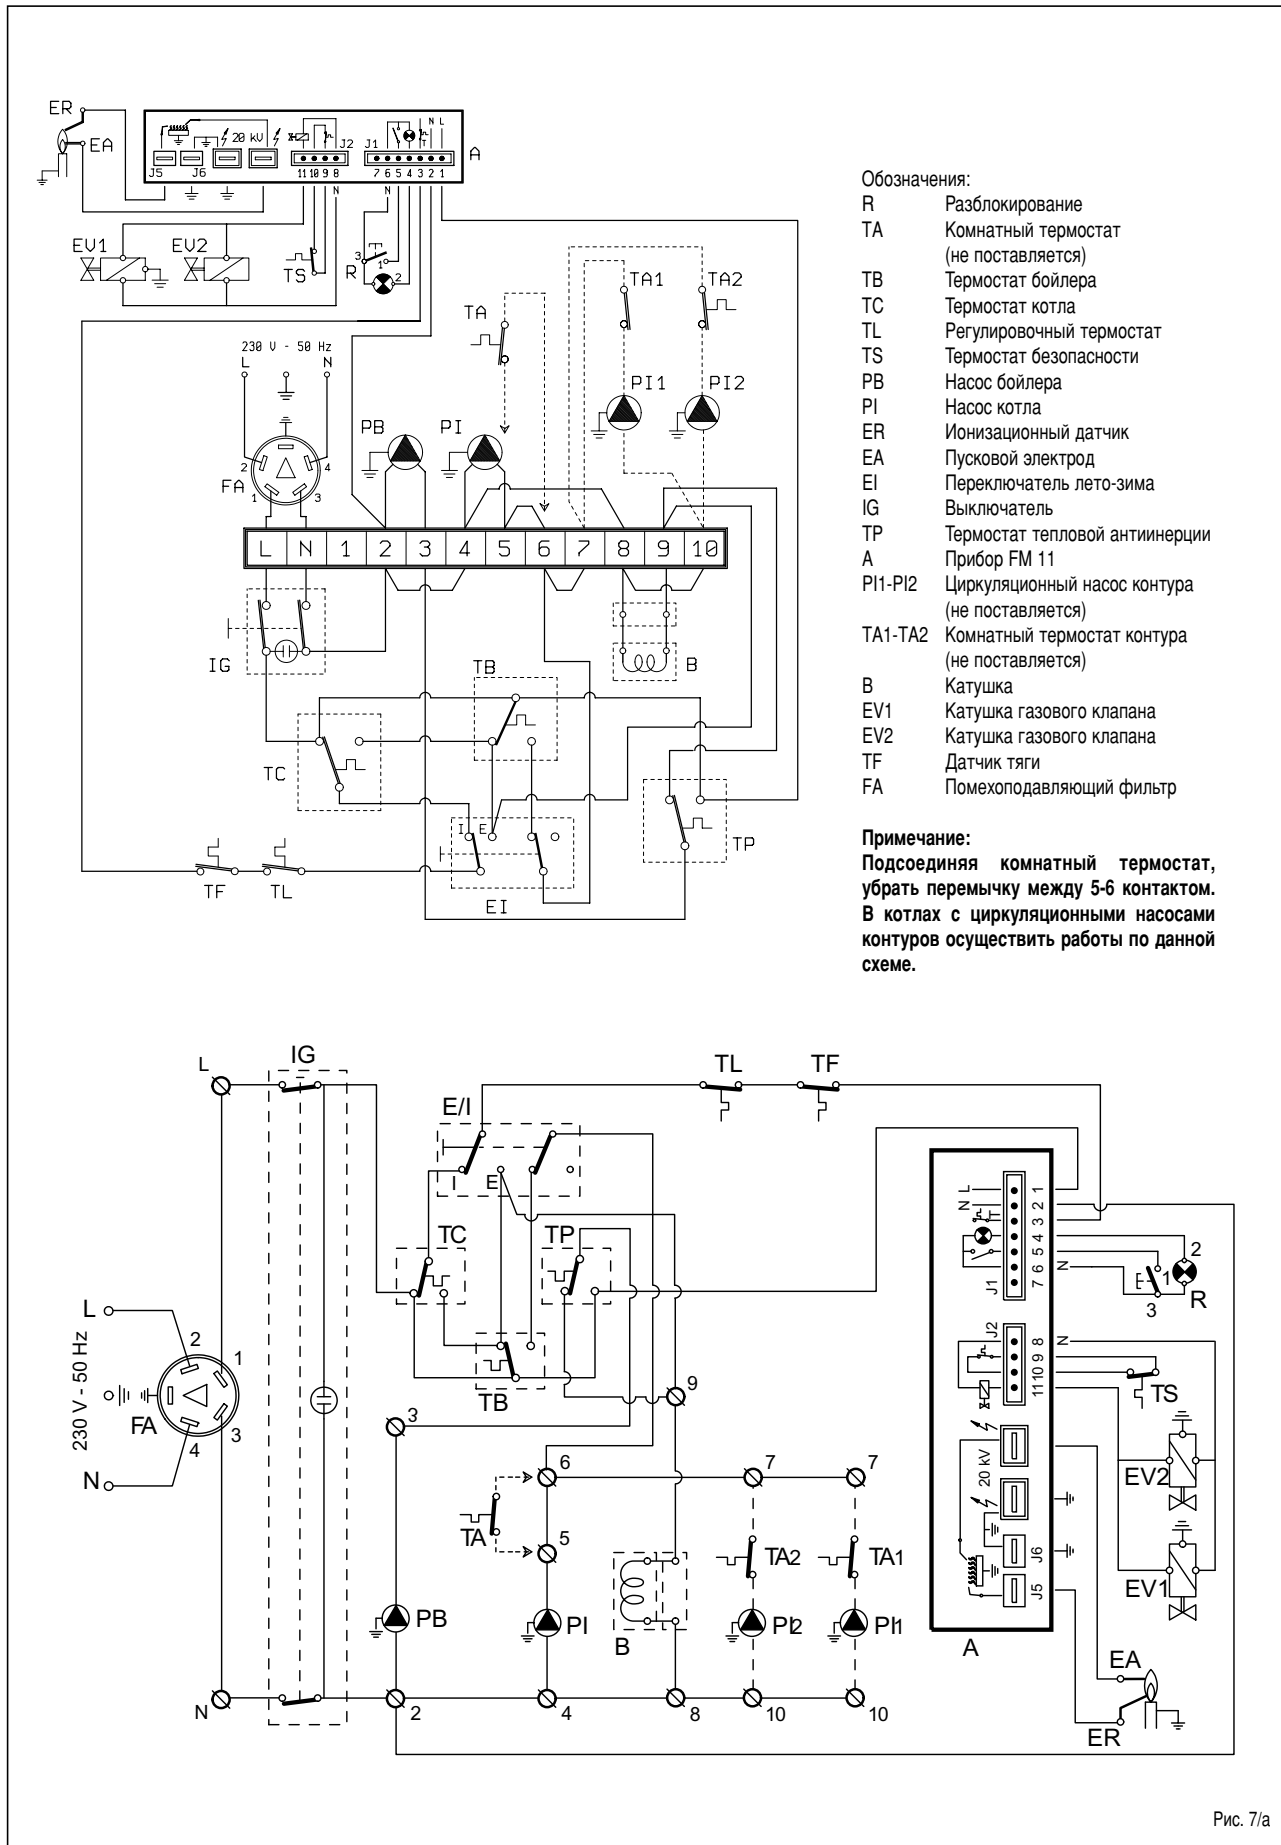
ER
EA
J5
J6
20 kV
J2
11 10 9 8
J1
7 6 5 4 3 2 1
N L
A
EV1
EV2
TS
R
3
1
2
N
TA
TA1
TA2
PI1
PI2
230 V - 50 Hz
L
N
PB
PI
FA
2
4
1
3

| L | N | 1 | 2 | 3 | 4 | 5 | 6 | 7 | 8 | 9 | 10 |
|---|---|---|---|---|---|---|---|---|---|---|---|

IG
B
TB
TC
TP
I
E
TF
TL
EI

Обозначения:
R Разблокирование
TA Комнатный термостат (не поставляется)
TB Термостат бойлера
TC Термостат котла
TL Регулировочный термостат
TS Термостат безопасности
PB Насос бойлера
PI Насос котла
ER Ионизационный датчик
EA Пусковой электрод
EI Переключатель лето-зима
IG Выключатель
TP Термостат тепловой антиинерции
A Прибор FM 11
PI1-PI2 Циркуляционный насос контура (не поставляется)
TA1-TA2 Комнатный термостат контура (не поставляется)
B Катушка
EV1 Катушка газового клапана
EV2 Катушка газового клапана
TF Датчик тяги
FA Помехоподавляющий фильтр

Примечание:
Подсоединяя комнатный термостат, убрать перемычку между 5-6 контактом. В котлах с циркуляционными насосами контуров осуществить работы по данной схеме.

L
IG
TL
TF
E/I
I
E
TC
TP
TB
L
230 V - 50 Hz
2
1
FA
4
3
N
N
3
9
6
7
7
TA
5
TA2
TA1
B
PB
PI
PI2
PI1
2
4
8
10
10
N L
7 6 5 4 3 2 1
J1
N
2
R
3
J2
11 10 9 8
N
TS
20 kV
J6
J5
EV2
EV1
A
EA
ER

Рис. 7/а